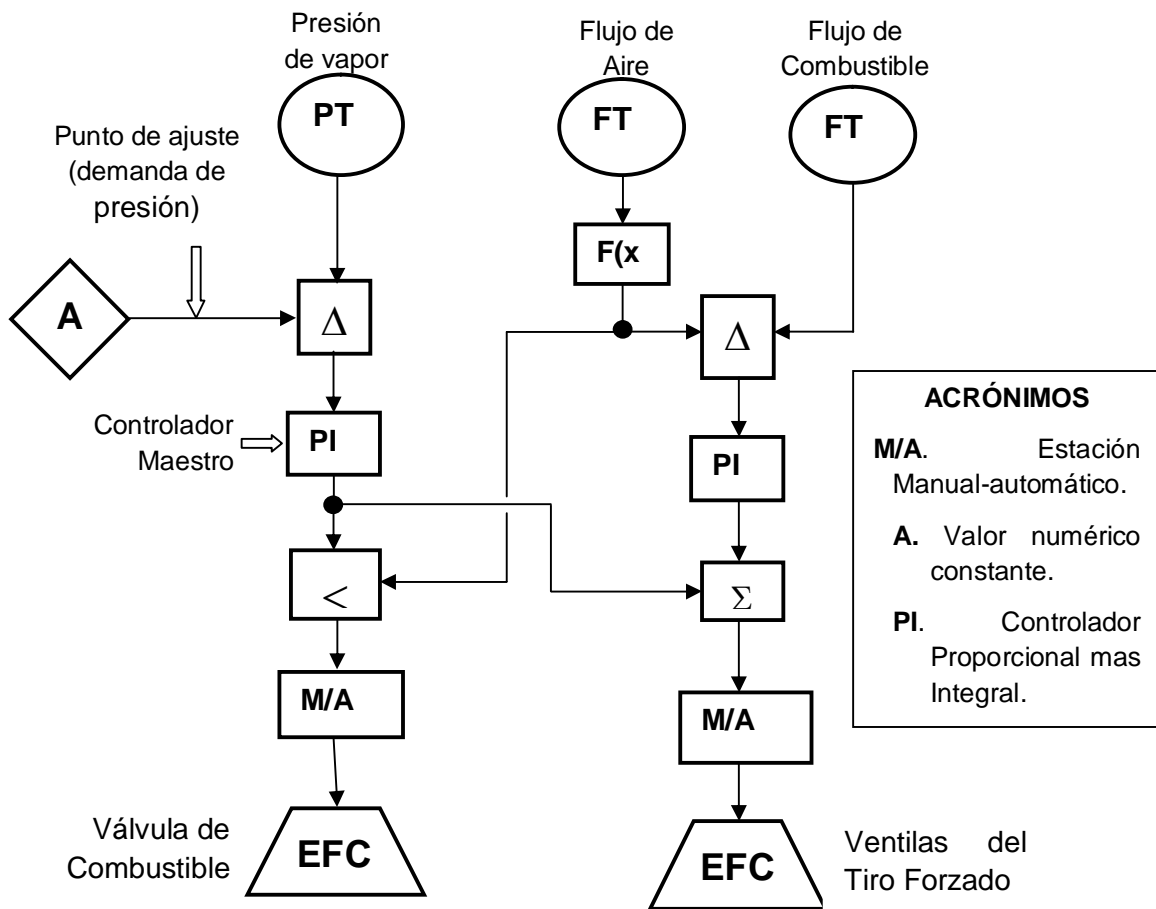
Presión de vapor

PT

Flujo de Aire

FT

Flujo de Combustible

FT

Punto de ajuste (demanda de presión)

A

$\Delta$

F(x

$\Delta$

Controlador Maestro

PI

PI

$<$

$\Sigma$

M/A

M/A

Válvula de Combustible

EFC

Ventilas del Tiro Forzado

EFC

ACRÓNIMOS

M/A. Estación Manual-automático.

A. Valor numérico constante.

PI. Controlador Proporcional mas Integral.